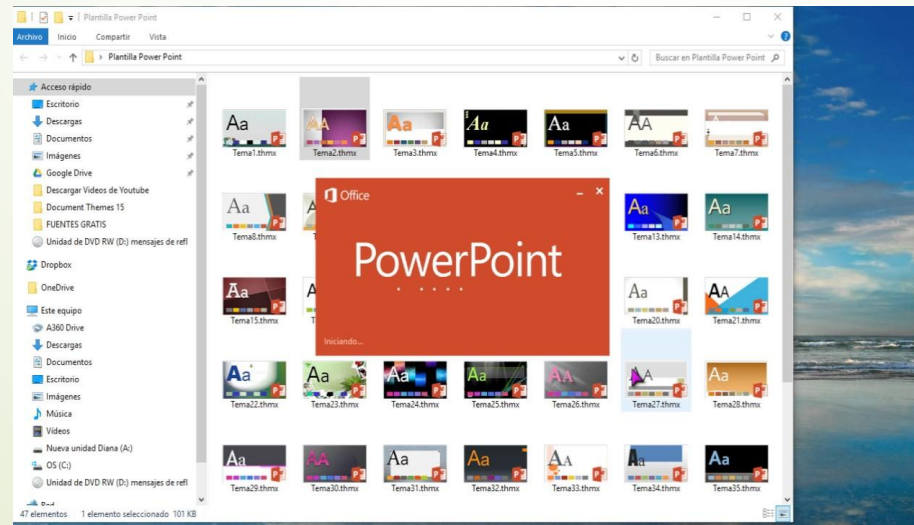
Plantilla Power Point
Archivo Inicio Compartir Vista
Plantilla Power Point
Buscar en Plantilla Power Point

Acceso rápido
Escritorio
Descargas
Documentos
Imágenes
Google Drive
Descargar Videos de Youtube
Document Themes 15
FUENTES GRATIS
Unidad de DVD RW (D:) mensajes de refl
Dropbox
OneDrive
Este equipo
A360 Drive
Descargas
Documentos
Escritorio
Imágenes
Música
Vídeos
Nueva unidad Diana (A:)
OS (C:)
Unidad de DVD RW (D:) mensajes de refl
Red

Aa Tema1.thmx
Aa Tema2.thmx
Aa Tema3.thmx
Aa Tema4.thmx
Aa Tema5.thmx
AA Tema6.thmx
Tema7.thmx
Aa Tema8.thmx
Aa Tema13.thmx
Aa Tema14.thmx
Aa Tema15.thmx
Aa Tema20.thmx
AA Tema21.thmx
Aa Tema22.thmx
Aa Tema23.thmx
Aa Tema24.thmx
Aa Tema25.thmx
Tema26.thmx
A Tema27.thmx
Aa Tema28.thmx
Aa Tema29.thmx
AA Tema30.thmx
Aa Tema31.thmx
Aa Tema32.thmx
AA Tema33.thmx
A Tema34.thmx
Aa Tema35.thmx

Office
PowerPoint
Iniciando...

47 elementos 1 elemento seleccionado 101 KB